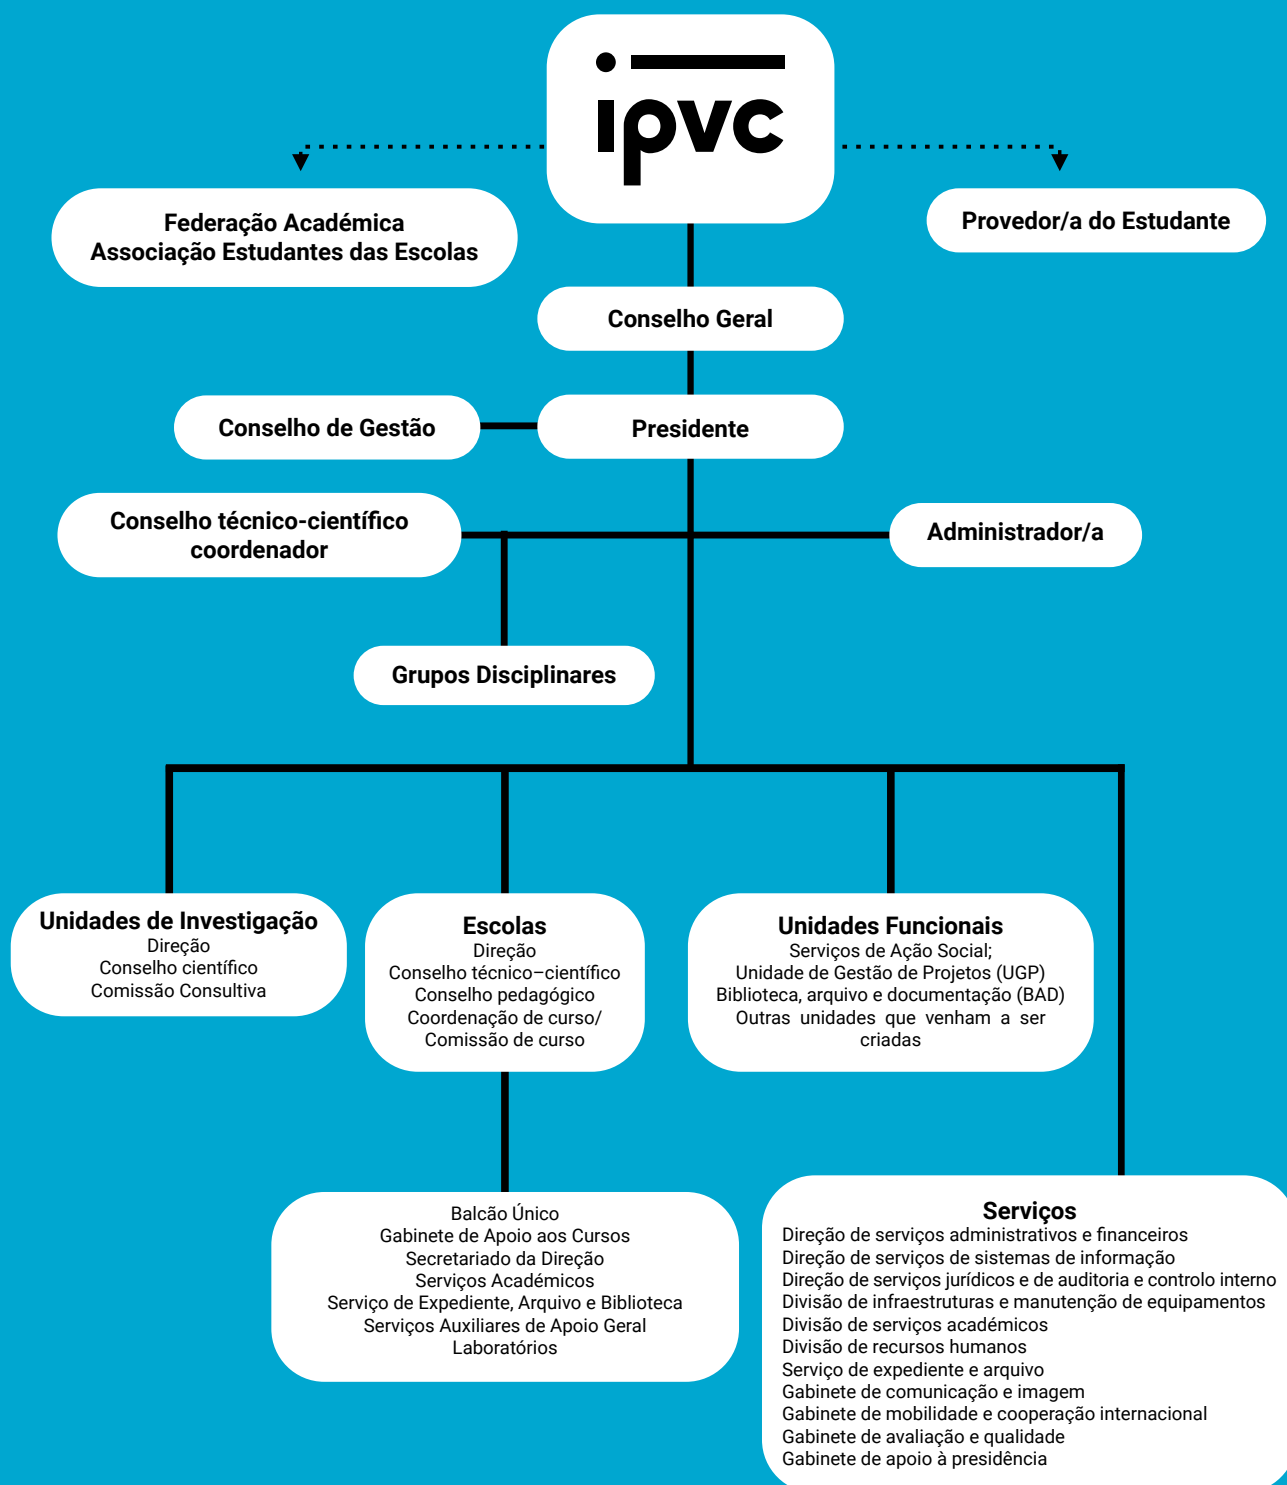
ipvc

Federação Académica
Associação Estudantes das Escolas

Provedor/a do Estudante

Conselho Geral

Conselho de Gestão

Presidente

Conselho técnico-científico coordenador

Administrador/a

Grupos Disciplinares

Unidades de Investigação
Direção
Conselho científico
Comissão Consultiva

Escolas
Direção
Conselho técnico–científico
Conselho pedagógico
Coordenação de curso/
Comissão de curso

Unidades Funcionais
Serviços de Ação Social;
Unidade de Gestão de Projetos (UGP)
Biblioteca, arquivo e documentação (BAD)
Outras unidades que venham a ser criadas

Balcão Único
Gabinete de Apoio aos Cursos
Secretariado da Direção
Serviços Académicos
Serviço de Expediente, Arquivo e Biblioteca
Serviços Auxiliares de Apoio Geral
Laboratórios

Serviços
Direção de serviços administrativos e financeiros
Direção de serviços de sistemas de informação
Direção de serviços jurídicos e de auditoria e controlo interno
Divisão de infraestruturas e manutenção de equipamentos
Divisão de serviços académicos
Divisão de recursos humanos
Serviço de expediente e arquivo
Gabinete de comunicação e imagem
Gabinete de mobilidade e cooperação internacional
Gabinete de avaliação e qualidade
Gabinete de apoio à presidência